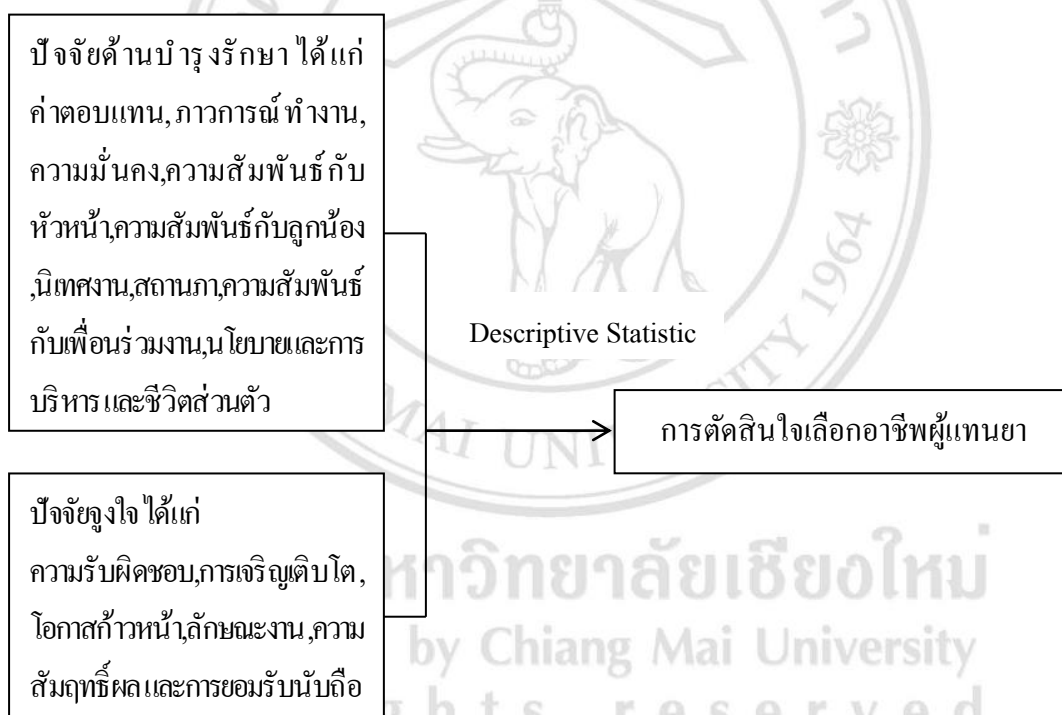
ปัจจัยด้านบำรุงรักษา ได้แก่ ค่าตอบแทน, ภาวการณ์ทำงาน, ความมั่นคง,ความสัมพันธ์กับหัวหน้า,ความสัมพันธ์กับลูกน้อง ,นิเทศงาน,สถานภา,ความสัมพันธ์กับเพื่อนร่วมงาน,นโยบายและการบริหาร และชีวิตส่วนตัว

Descriptive Statistic

การตัดสินใจเลือกอาชีพผู้แทนยา

ปัจจัยจูงใจ ได้แก่ ความรับผิดชอบ,การเจริญเติบโต, โอกาสก้าวหน้า,ลักษณะงาน ,ความสัมฤทธิ์ผล และการยอมรับนับถือ

UNI

หาวิทยาลัยเชียงใหม่
by Chiang Mai University
h t s r e s e r v e d